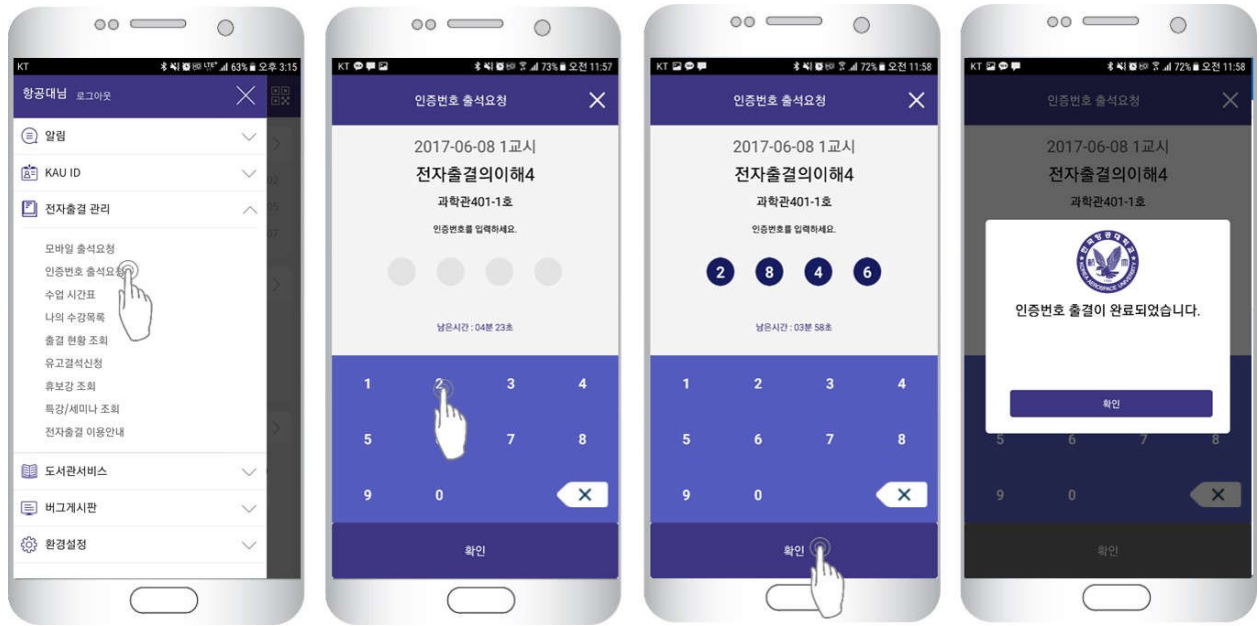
KT 63% 오후 3:15

항공대님 로그아웃

알림

KAU ID

전자출결 관리

모바일 출석요청

인증번호 출석요청

수업 시간표

나의 수강목록

출결 현황 조회

유고결석신청

휴보강 조회

특강/세미나 조회

전자출결 이용안내

도서관서비스

버그게시판

환경설정

KT 73% 오전 11:57

인증번호 출석요청

2017-06-08 1교시

전자출결의이해4

과학관401-1호

인증번호를 입력하세요.

남은시간 : 04분 23초

1 2 3 4

5 7 8

9 0

확인

KT 72% 오전 11:58

인증번호 출석요청

2017-06-08 1교시

전자출결의이해4

과학관401-1호

인증번호를 입력하세요.

2 8 4 6

남은시간 : 03분 58초

1 2 3 4

5 6 7 8

9 0

확인

KT 72% 오전 11:58

인증번호 출석요청

2017-06-08 1교시

전자출결의이해4

과학관401-1호

KOREA AEROSPACE UNIVERSITY

인증번호 출결이 완료되었습니다.

확인

5 6 7 8

9 0

확인